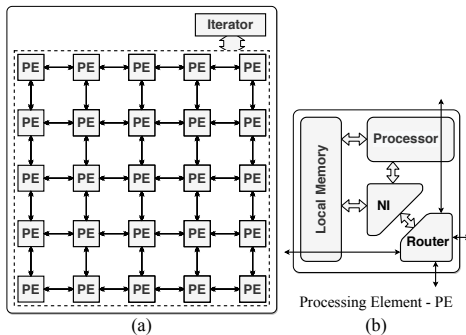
Iterator

| PE | PE | PE | PE | PE |
|---|---|---|---|---|
| PE | PE | PE | PE | PE |
| PE | PE | PE | PE | PE |
| PE | PE | PE | PE | PE |
| PE | PE | PE | PE | PE |

(a)

Local Memory

Processor

NI

Router

Processing Element - PE

(b)